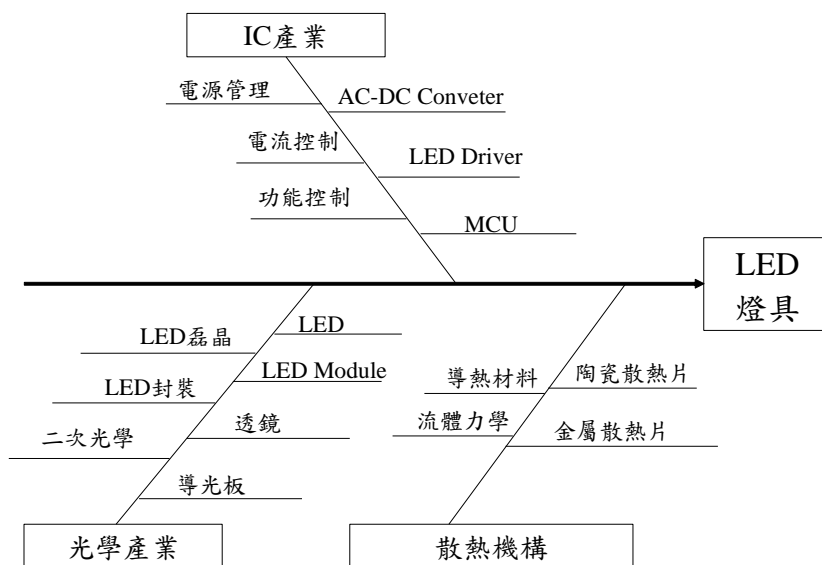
IC產業

電源管理

AC-DC Conveter

電流控制

LED Driver

功能控制

MCU

LED 燈具

LED磊晶

LED

LED封裝

LED Module

二次光學

透鏡

導光板

導熱材料

陶瓷散熱片

流體力學

金屬散熱片

光學產業

散熱機構